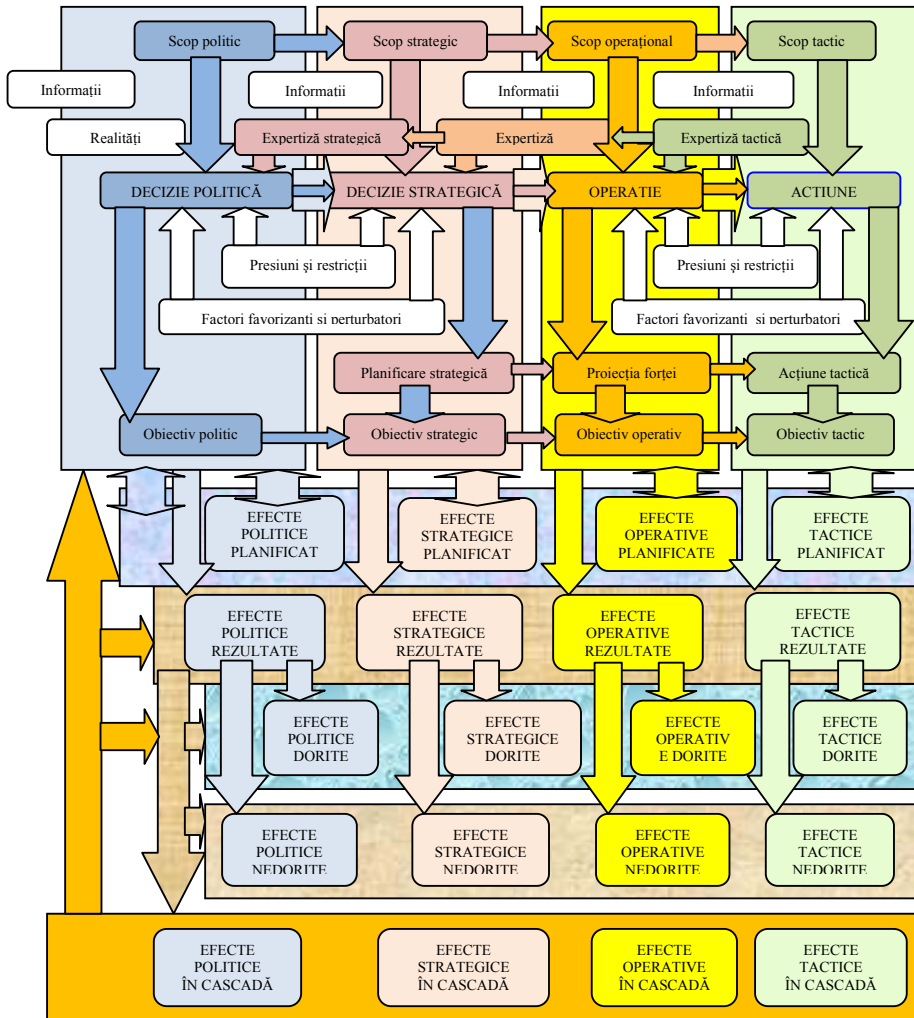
Scop politic

Scop strategic

Scop operaţional

Scop tactic

Informaţii

Informatii

Informatii

Informatii

Realităţi

Expertiză strategică

Expertiză

Expertiză tactică

DECIZIE POLITICĂ

DECIZIE STRATEGICĂ

OPERAŢIE

ACŢIUNE

Presiuni şi restricţii

Presiuni şi restricţii

Factori favorizanti si perturbatori

Factori favorizanti si perturbatori

Planificare strategică

Proiecţia forţei

Acţiune tactică

Obiectiv politic

Obiectiv strategic

Obiectiv operativ

Obiectiv tactic

EFECTE POLITICE PLANIFICAT

EFECTE STRATEGICE PLANIFICAT

EFECTE OPERATIVE PLANIFICATE

EFECTE TACTICE PLANIFICAT

EFECTE POLITICE REZULTATE

EFECTE STRATEGICE REZULTATE

EFECTE OPERATIVE REZULTATE

EFECTE TACTICE REZULTATE

EFECTE POLITICE DORITE

EFECTE STRATEGICE DORITE

EFECTE OPERATIV E DORITE

EFECTE TACTICE DORITE

EFECTE POLITICE NEDORITE

EFECTE STRATEGICE NEDORITE

EFECTE OPERATIVE NEDORITE

EFECTE TACTICE NEDORITE

EFECTE POLITICE ÎN CASCADĂ

EFECTE STRATEGICE ÎN CASCADĂ

EFECTE OPERATIVE ÎN CASCADĂ

EFECTE TACTICE ÎN CASCADĂ